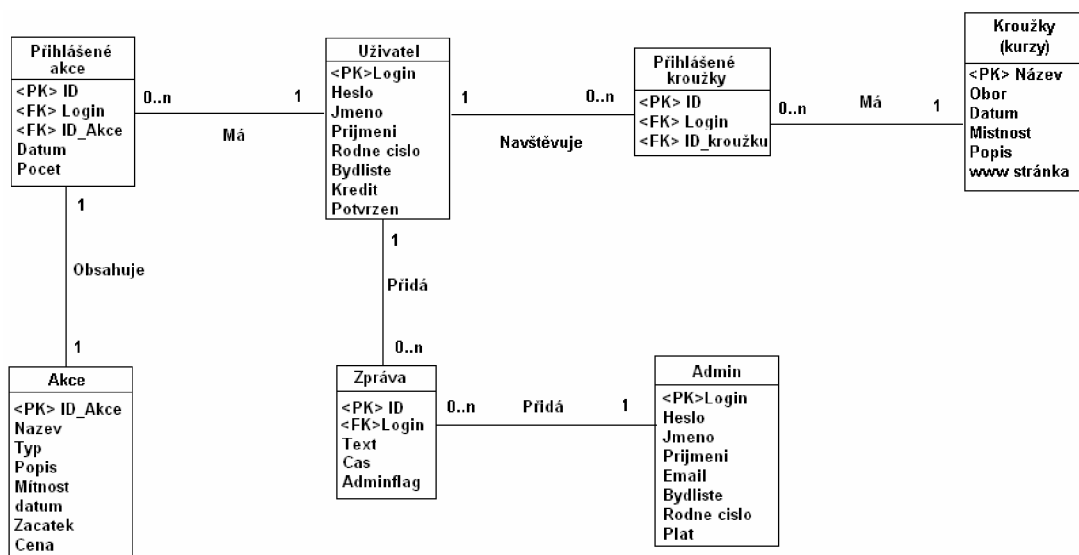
Přihlášené akce
<PK> ID
<FK> Login
<FK> ID_Akce
Datum
Pocet

0..n

Má

1

Uživatel
<PK>Login
Heslo
Jmeno
Prijmeni
Rodne cislo
Bydliste
Kredit
Potvrzen

1

Navštěvuje

0..n

Přihlášené kroužky
<PK> ID
<FK> Login
<FK> ID_kroužku

0..n

Má

1

Kroužky (kurzy)
<PK> Název
Obor
Datum
Mistnost
Popis
www stránka

1

Obsahuje

1

Akce
<PK> ID_Akce
Nazev
Typ
Popis
Mitnost
datum
Zacatek
Cena

1

Přidá

0..n

Zpráva
<PK> ID
<FK>Login
Text
Cas
Adminflag

0..n

Přidá

1

Admin
<PK>Login
Heslo
Jmeno
Prijmeni
Email
Bydliste
Rodne cislo
Plat